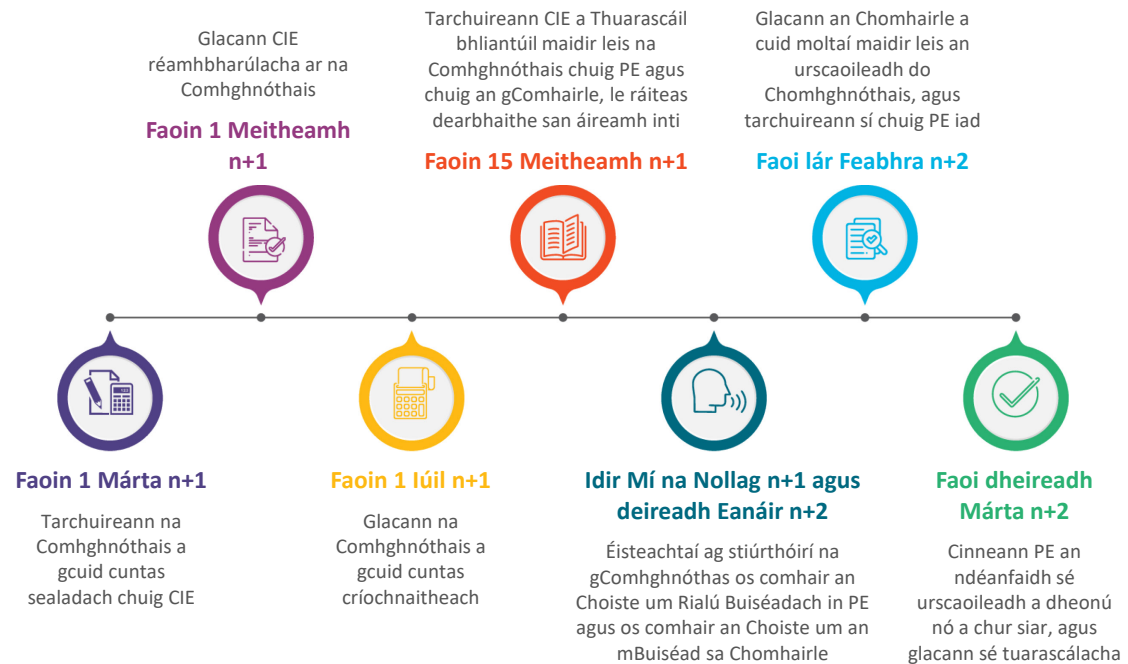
Glacann CIE réamhbharúlacha ar na Comhghnóthais

Faoin 1 Meitheamh n+1

Tarchuireann CIE a Thuarascáil bhliantúil maidir leis na Comhghnóthais chuig PE agus chuig an gComhairle, le ráiteas dearbhaithe san áireamh inti

Faoin 15 Meitheamh n+1

Glacann an Chomhairle a cuid moltaí maidir leis an urscaoileadh do Chomhghnóthais, agus tarchuireann sí chuig PE iad

Faoi lár Feabhra n+2

Faoin 1 Márta n+1

Tarchuireann na Comhghnóthais a gcuid cuntas sealadach chuig CIE

Faoin 1 Iúil n+1

Glacann na Comhghnóthais a gcuid cuntas críochnaitheach

Idir Mí na Nollag n+1 agus deireadh Eanáir n+2

Éisteachtaí ag stiúrthóirí na gComhghnóthas os comhair an Choiste um Rialú Buiséadach in PE agus os comhair an Choiste um an mBuiséad sa Chomhairle

Faoi dheireadh Márta n+2

Cinneann PE an ndéanfaidh sé urscaoileadh a dheonú nó a chur siar, agus glacann sé tuarascálacha